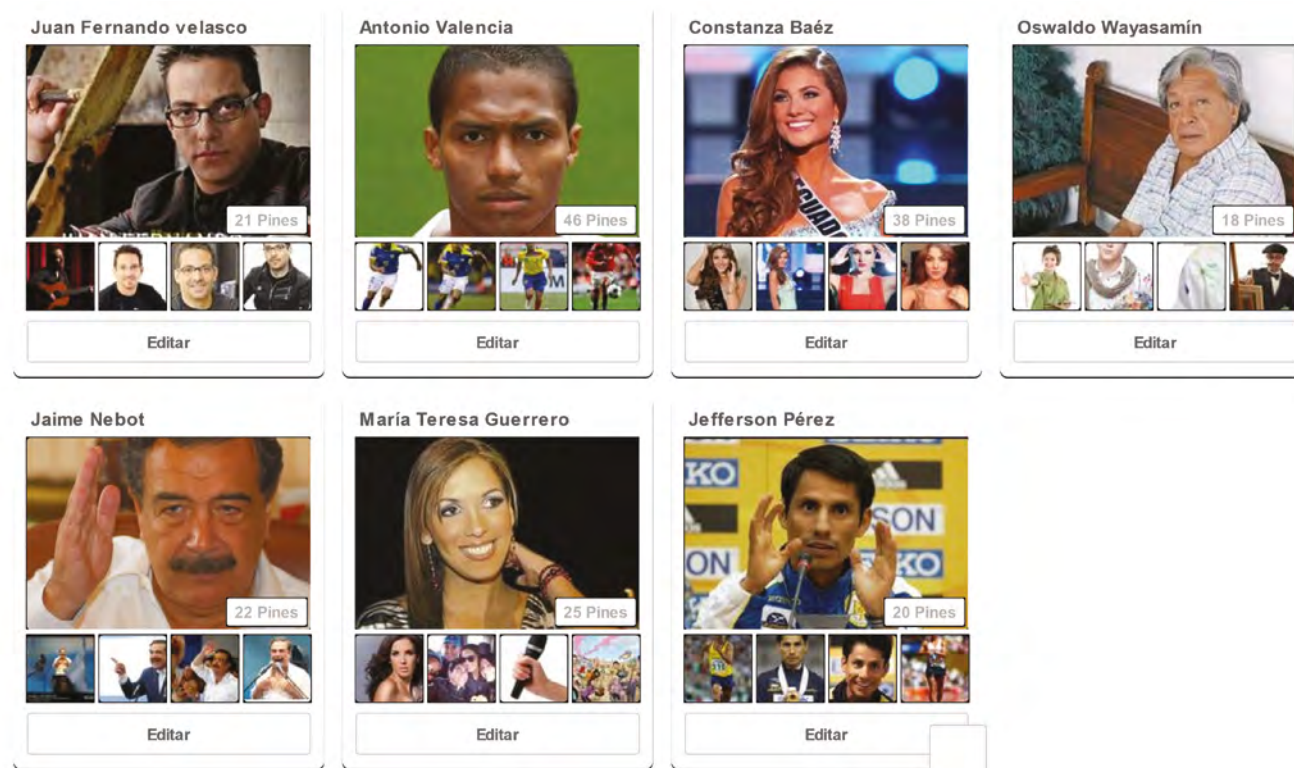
Juan Fernando velasco

21 Pines

Editar

Antonio Valencia

46 Pines

Editar

Constanza Baéz

38 Pines

Editar

Oswaldo Wayasamín

18 Pines

Editar

Jaime Nebot

22 Pines

Editar

María Teresa Guerrero

25 Pines

Editar

Jefferson Pérez

20 Pines

Editar